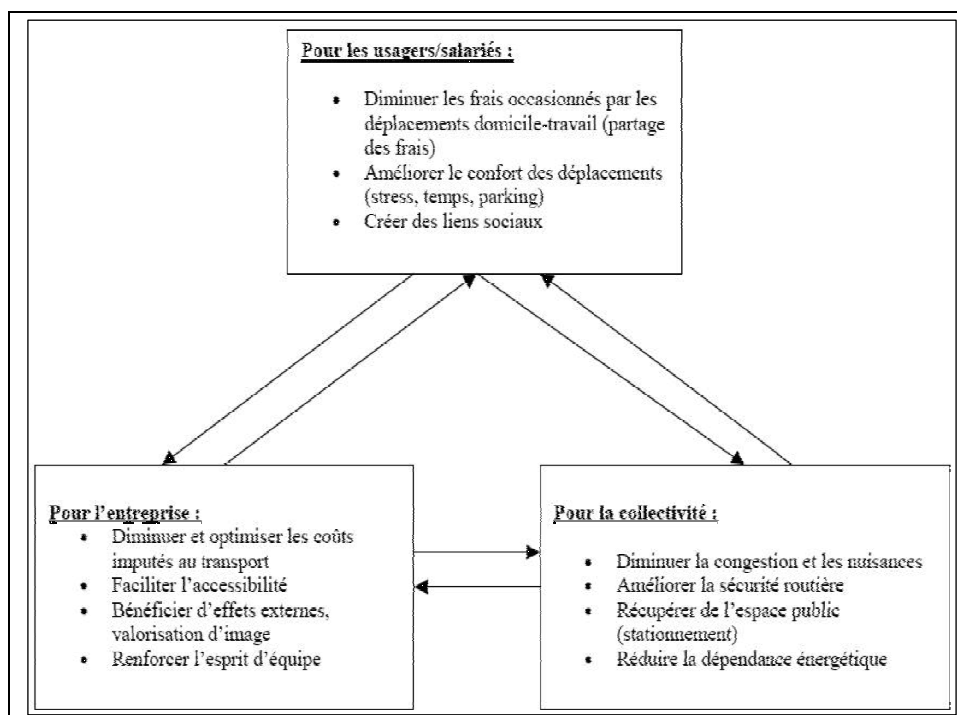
Pour les usagers/salariés :

- Diminuer les frais occasionnés par les déplacements domicile-travail (partage des frais)
- Améliorer le confort des déplacements (stress, temps, parking)
- Créer des liens sociaux

Pour l'entreprise :

- Diminuer et optimiser les coûts imputés au transport
- Faciliter l'accessibilité
- Bénéficier d'effets externes, valorisation d'image
- Renforcer l'esprit d'équipe

Pour la collectivité :

- Diminuer la congestion et les nuisances
- Améliorer la sécurité routière
- Récupérer de l'espace public (stationnement)
- Réduire la dépendance énergétique